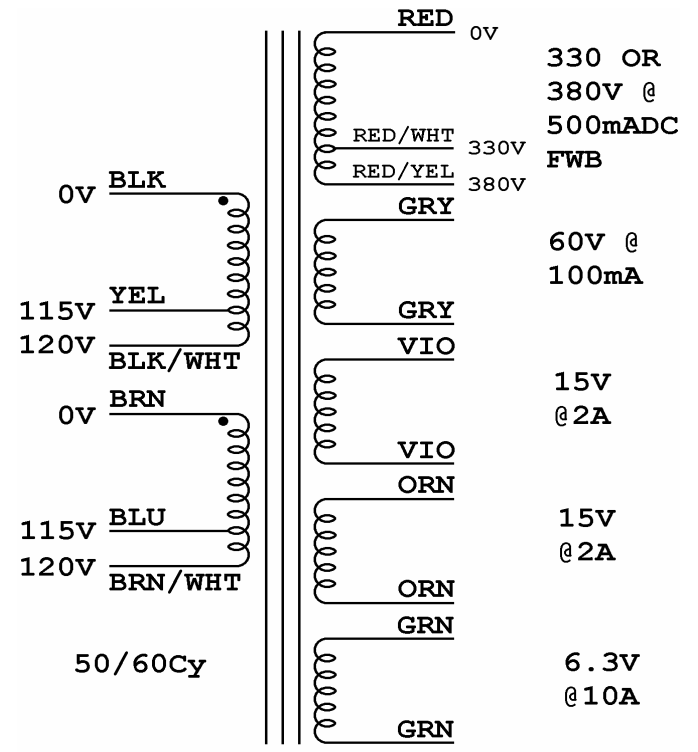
RED 0V
RED/WHT 330V
RED/YEL 380V

330 OR 380V @ 500mADC FWB

GRY
GRY

60V @ 100mA

0V BLK
115V YEL
120V BLK/WHT

0V BRN
115V BLU
120V BRN/WHT

VIO
VIO

15V @2A

ORN
ORN

15V @2A

GRN
GRN

6.3V @10A

50/60Cy